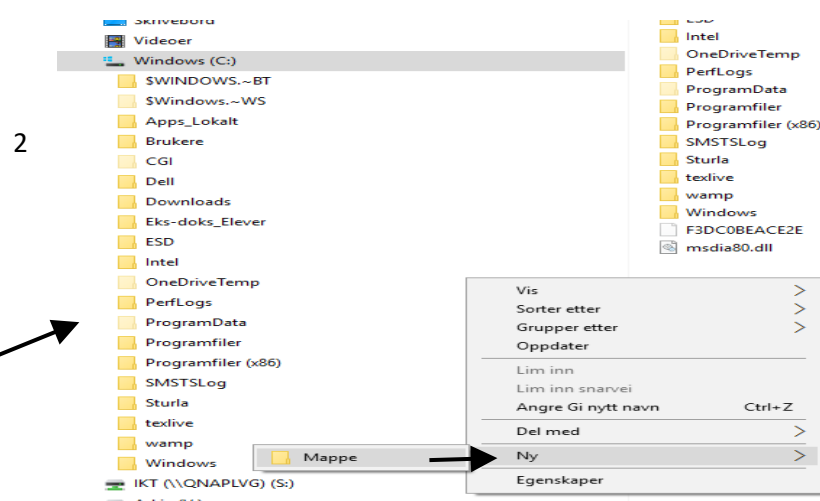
Skrivebord
Videoer
Windows (C:)
$WINDOWS.~BT
$Windows.~WS
Apps_Lokalt
Brukere
CGI
Dell
Downloads
Eks-doks_Elever
ESD
Intel
OneDriveTemp
PerfLogs
ProgramData
Programfiler
Programfiler (x86)
SMSTSLog
Sturla
texlive
wamp
Windows
IKT (\\QNAPLVG) (S:)

2

ESD
Intel
OneDriveTemp
PerfLogs
ProgramData
Programfiler
Programfiler (x86)
SMSTSLog
Sturla
texlive
wamp
Windows
F3DC0BEACE2E
msdia80.dll

Vis >
Sorter etter >
Grupper etter >
Oppdater
Lim inn
Lim inn snarvei
Angre Gi nytt navn Ctrl+Z
Del med >
Ny >
Egenskaper

Mappe